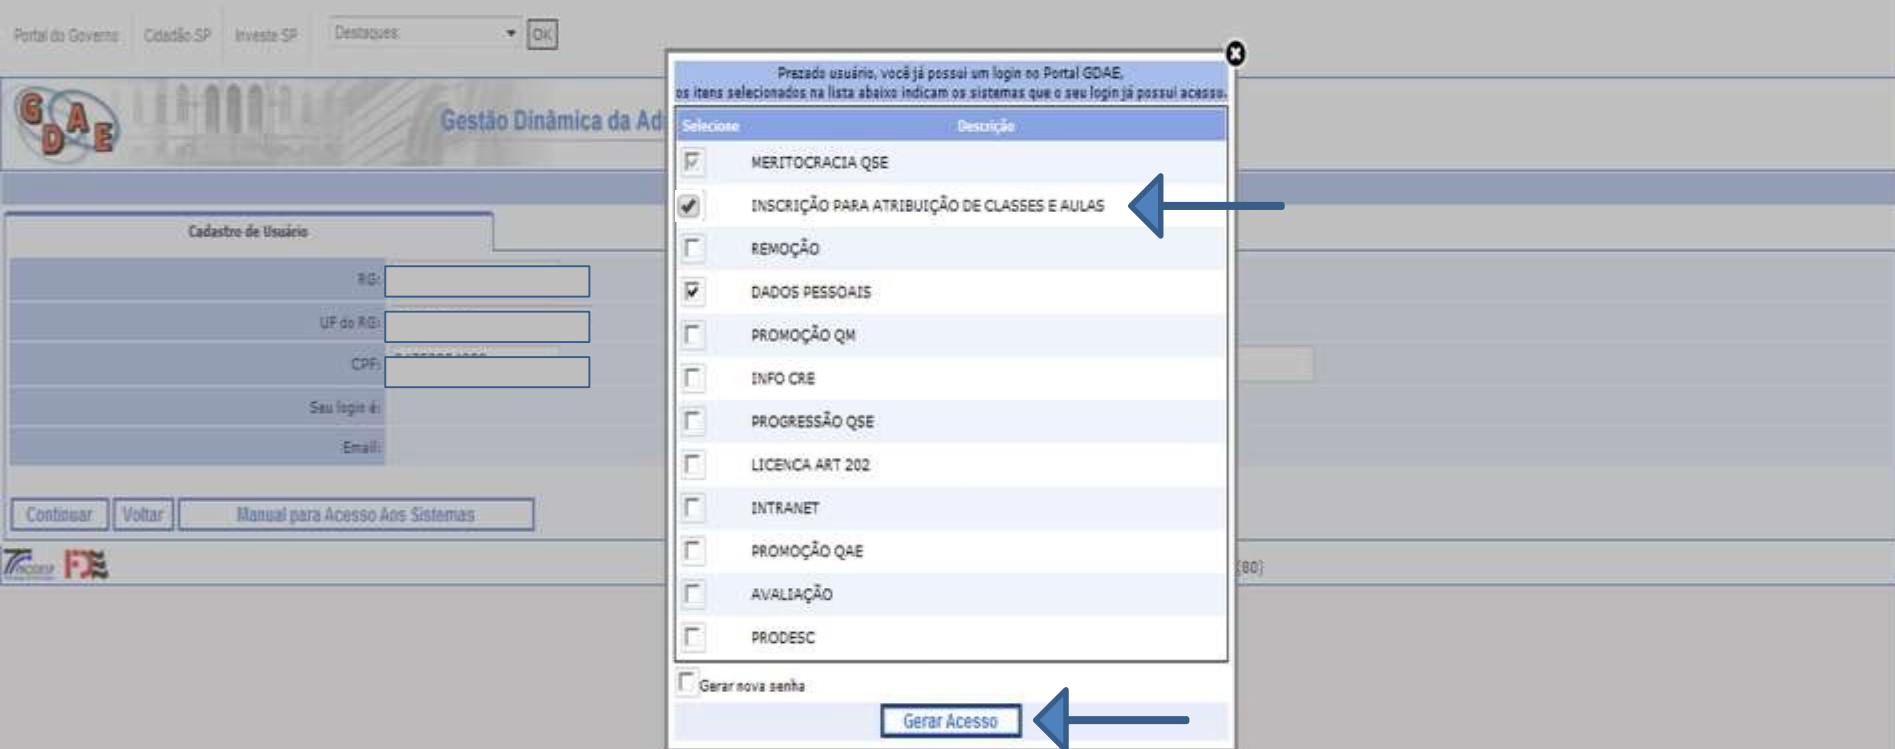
Portal do Governo Cidadão SP Investe SP Destaques OK

GDAE Gestão Dinâmica da Ad

Cadastro de Usuário

RG:

UF do RG:

CPF:

Seu login é:

Email:

Continuar Voltar Manual para Acesso Aos Sistemas

Prezado usuário, você já possui um login no Portal GDAE, os itens selecionados na lista abaixo indicam os sistemas que o seu login já possui acesso.

| Selecione | Descrição |
|---|---|
| ☑ | MERITOCRACIA QSE |
| ☑ | INSCRIÇÃO PARA ATRIBUIÇÃO DE CLASSES E AULAS |
| ☐ | REMOÇÃO |
| ☑ | DADOS PESSOAIS |
| ☐ | PROMOÇÃO QM |
| ☐ | INFO CRE |
| ☐ | PROGRESSÃO QSE |
| ☐ | LICENCA ART 202 |
| ☐ | INTRANET |
| ☐ | PROMOÇÃO QAE |
| ☐ | AVALIAÇÃO |
| ☐ | PRODESC |

Gerar nova senha

Gerar Acesso

(80)